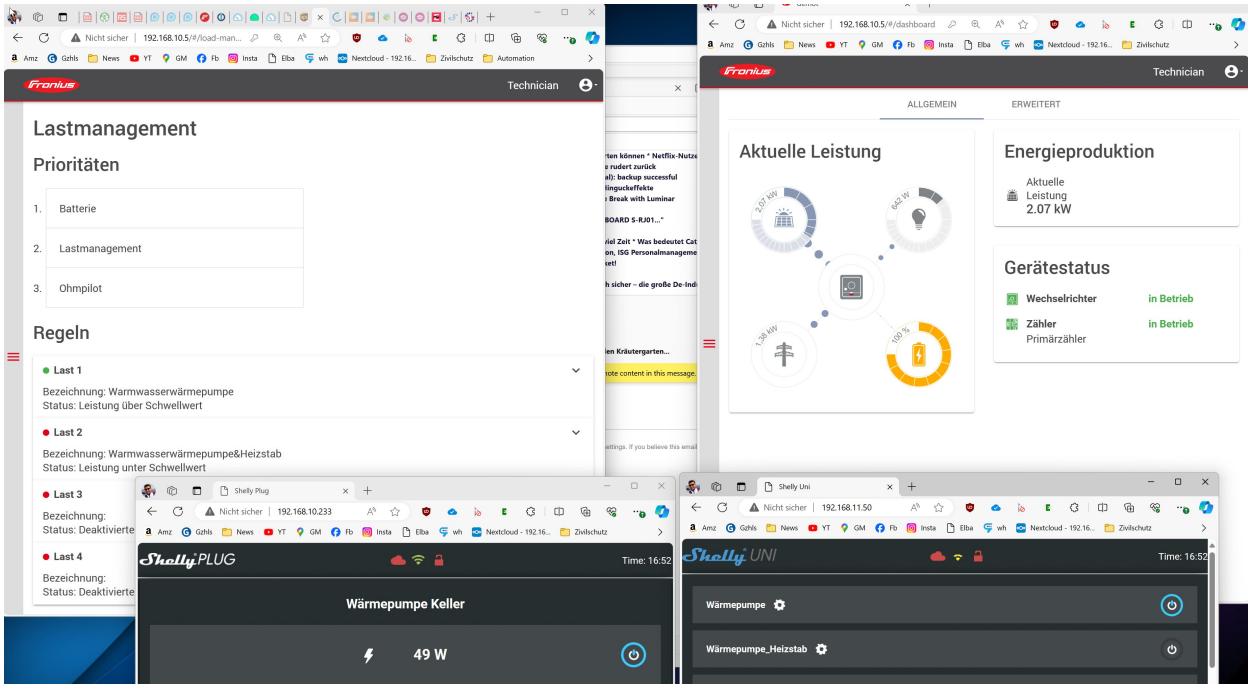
Nicht sicher | 192.168.10.5/#/load-man...
Amz Gzhls News YT GM Fb Insta Elba wh Nextcloud - 192.16... Zivilschutz Automation

Fronius
Technician

Lastmanagement

Prioritäten

1. Batterie
2. Lastmanagement
3. Ohmpilot

Regeln

Last 1
Bezeichnung: Warmwasserwärmepumpe
Status: Leistung über Schwellwert

Last 2
Bezeichnung: Warmwasserwärmepumpe&Heizstab
Status: Leistung unter Schwellwert

Last 3
Bezeichnung:
Status: Deaktivierte

Last 4
Bezeichnung:
Status: Deaktivierte

rten können * Netflix-Nutze
e rudert zurück
al): backup successful
llinguckeffekte
Break with Luminar
BOARD S-RJ01..."
viel Zeit * Was bedeutet Cat
on, ISG Personalmanageme
ket!
h sicher – die große De-Ind
ien Kräutergarten...
rote content in this message.

Nicht sicher | 192.168.10.5/#/dashboard
Amz Gzhls News YT GM Fb Insta Elba wh Nextcloud - 192.16... Zivilschutz

Fronius
Technician

ALLGEMEIN
ERWEITERT

Aktuelle Leistung
2.07 kW
642 W
1.38 kW
100 %

Energieproduktion
Aktuelle Leistung
2.07 kW

Gerätestatus
Wechselrichter in Betrieb
Zähler in Betrieb
Primärzähler

Shelly Plug
Nicht sicher | 192.168.10.233
Amz Gzhls News YT GM Fb Insta Elba wh Nextcloud - 192.16... Zivilschutz
Shelly PLUG
Time: 16:52
Wärmepumpe Keller
49 W

Shelly Uni
Nicht sicher | 192.168.11.50
Amz Gzhls News YT GM Fb Insta Elba wh Nextcloud - 192.16... Zivilschutz
Shelly UNI
Time: 16:52
Wärmepumpe
Wärmepumpe_Heizstab